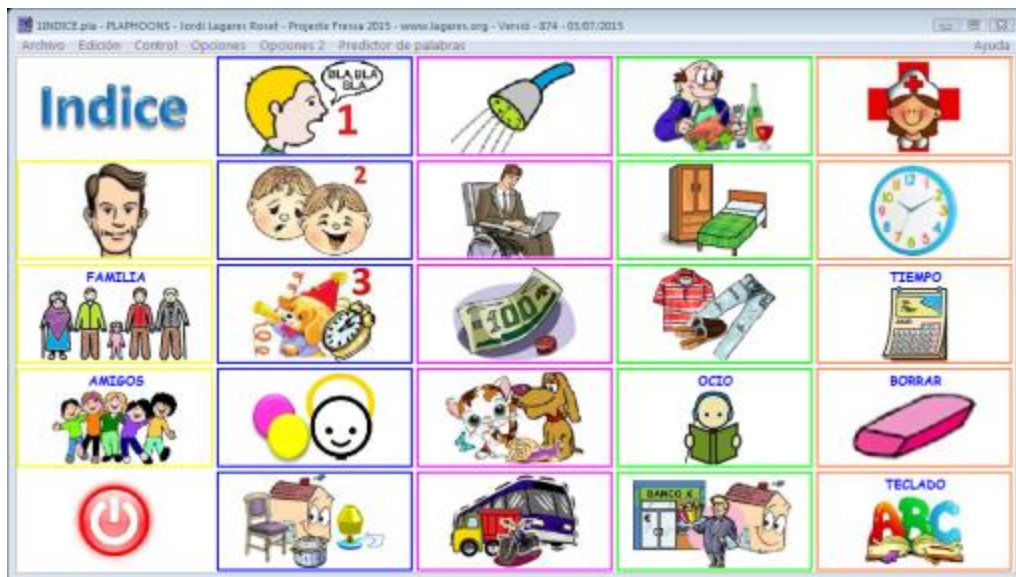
1INDICE.pla - PLAPHOONS - Jordi Lagares Roset - Projecte Fressa 2015 - www.lagares.org - Versió - 074 - 03/07/2015

Archivo Edición Control Opciones Opciones 2 Predictor de palabras Ayuda

Indice

BLA BLA BLA

1

2

FAMILIA

3

100

TIEMPO

AMIGOS

OCIO

BORRAR

BANCO X

TECLADO

ABC